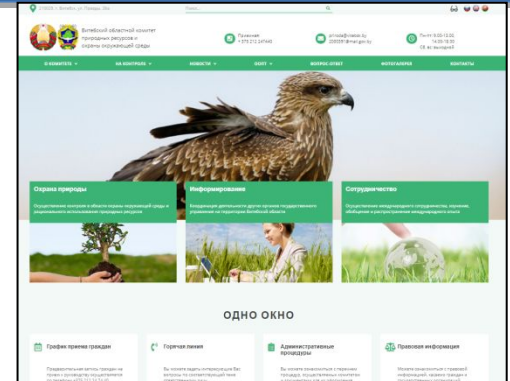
210026 г. Витебск, ул. Правды, 36а

Поиск...

Витебский областной комитет природных ресурсов и охраны окружающей среды

Приемная +375 212 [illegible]

priroda@vitebsk.by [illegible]@mail.gov.by

Пн-Пт 9:00-13:00 14:00-18:00 Сб, вс выходной

О КОМИТЕТЕ

НА КОНТРОЛЕ

НОВОСТИ

ЭКОЛ

ВОПРОС ОТВЕТ

ФОТОГАЛЕРЕЯ

КОНТАКТЫ

Охрана природы

Осуществление контроля в области охраны окружающей среды и рационального использования природных ресурсов

Информирование

Координация деятельности других органов государственного управления на территории Витебской области

Сотрудничество

Осуществление международного сотрудничества, изучение, обобщение и распространение международного опыта

ОДНО ОКНО

График приема граждан

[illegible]

Горячая линия

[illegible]

Административные процедуры

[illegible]

Правовая информация

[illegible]